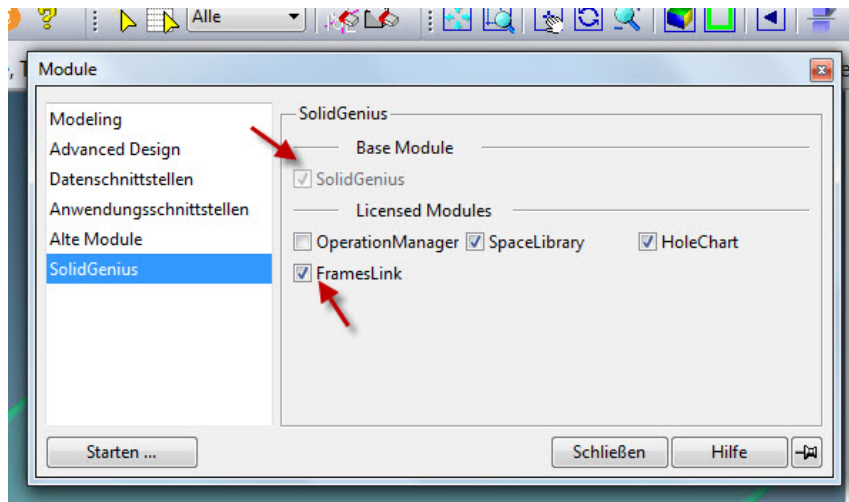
Alle

Module

Modeling
Advanced Design
Datenschnittstellen
Anwendungsschnittstellen
Alte Module
SolidGenius

SolidGenius
Base Module
SolidGenius
Licensed Modules
OperationManager
SpaceLibrary
HoleChart
FramesLink

Starten ...
Schließen
Hilfe